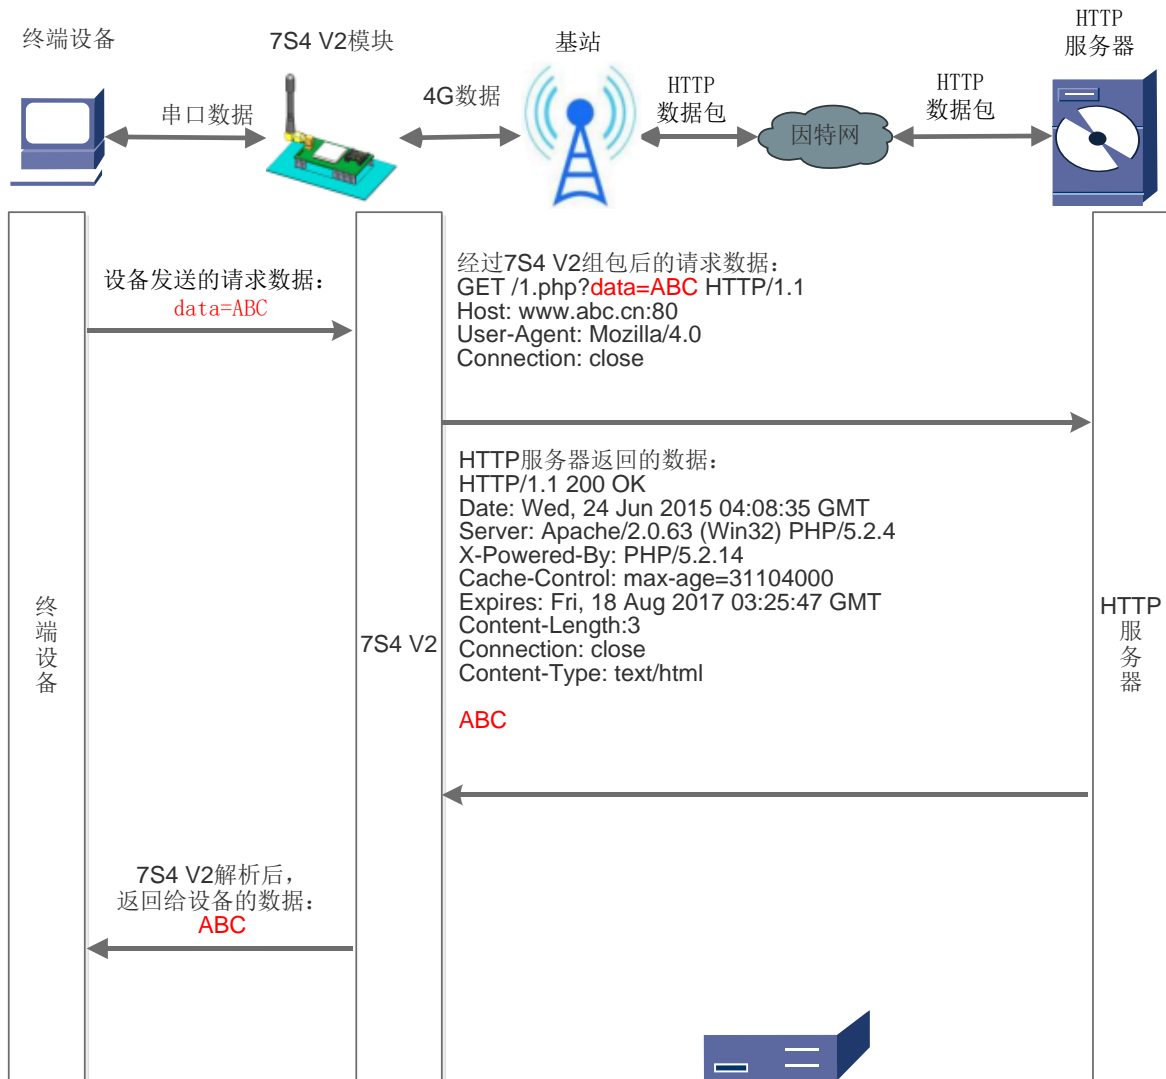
终端设备

7S4 V2模块

基站

HTTP
服务器

串口数据

4G数据

HTTP
数据包

因特网

HTTP
数据包

设备发送的请求数据：
data=ABC

经过7S4 V2组包后的请求数据：
GET /1.php?data=ABC HTTP/1.1
Host: www.abc.cn:80
User-Agent: Mozilla/4.0
Connection: close

HTTP服务器返回的数据：
HTTP/1.1 200 OK
Date: Wed, 24 Jun 2015 04:08:35 GMT
Server: Apache/2.0.63 (Win32) PHP/5.2.4
X-Powered-By: PHP/5.2.14
Cache-Control: max-age=31104000
Expires: Fri, 18 Aug 2017 03:25:47 GMT
Content-Length:3
Connection: close
Content-Type: text/html

ABC

终端设备

7S4 V2

HTTP服务器

7S4 V2解析后，
返回给设备的数据：
ABC